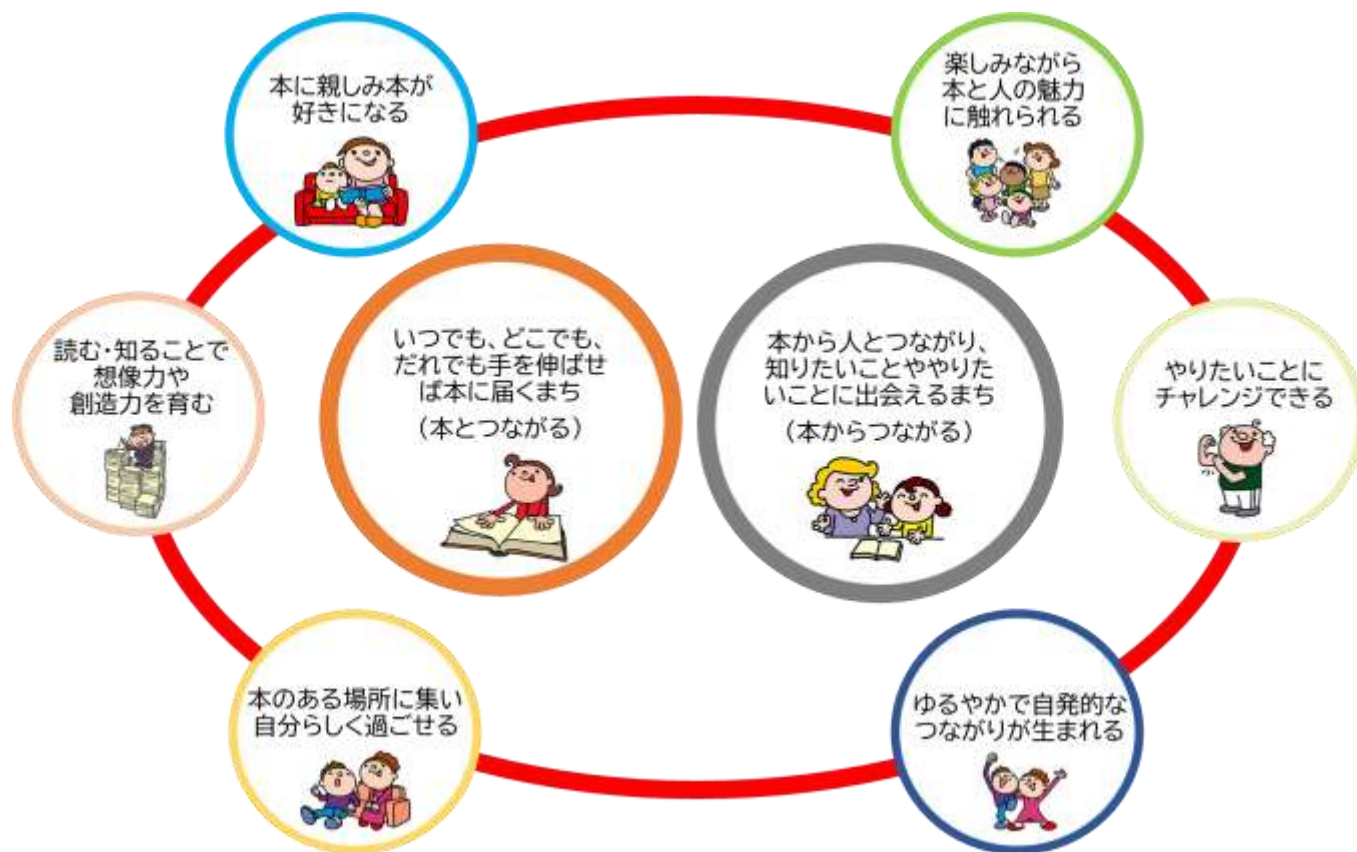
本に親しみ本が好きになる

楽しみながら本と人の魅力に触れられる

読む・知ることで想像力や創造力を育む

いつでも、どこでも、だれでも手を伸ばせば本に届くまち
（本とつながる）

本から人とつながり、知りたいことややりたいことに出会えるまち
（本からつながる）

やりたいことにチャレンジできる

本のある場所に集い自分らしく過ごせる

ゆるやかで自発的なつながりが生まれる